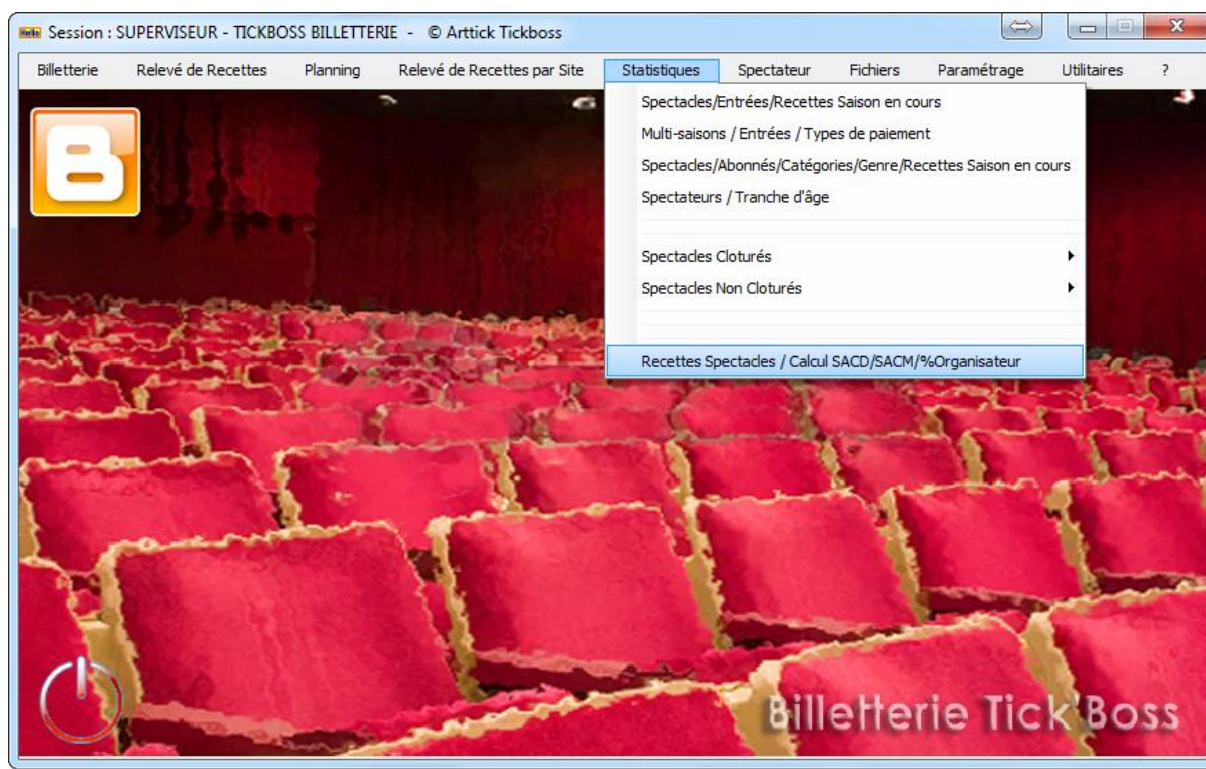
Hello Session : SUPERVISEUR - TICKBOSS BILLETTERIE - © Arttick Tickboss

Billetterie | Relevé de Recettes | Planning | Relevé de Recettes par Site | Statistiques | Spectateur | Fichiers | Paramétrage | Utilitaires | ?

Spectacles/Entrées/Recettes Saison en cours
Multi-saisons / Entrées / Types de paiement
Spectacles/Abonnés/Catégories/Genre/Recettes Saison en cours
Spectateurs / Tranche d'âge
Spectacles Cloturés
Spectacles Non Cloturés
Recettes Spectacles / Calcul SACD/SACM/%Organisateur

Billetterie Tick'Boss